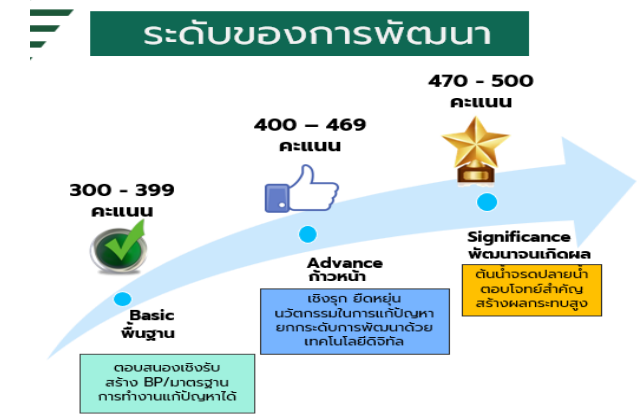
ระดับของการพัฒนา

300 - 399
คะแนน

Basic
พื้นฐาน

ตอบสนองเชิงรับ
สร้าง BP/มาตรฐาน
การทำงานแก้ปัญหาได้

400 – 469
คะแนน

Advance
ก้าวหน้า

เชิงรุก ยืดหยุ่น
นวัตกรรมในการแก้ปัญหา
ยกกระดับการพัฒนาด้วย
เทคโนโลยีดิจิทัล

470 - 500
คะแนน

Significance
พัฒนาจนเกิดผล

ต้นน้ำจรดปลายน้ำ
ตอบโจทย์สำคัญ
สร้างผลกระทบสูง